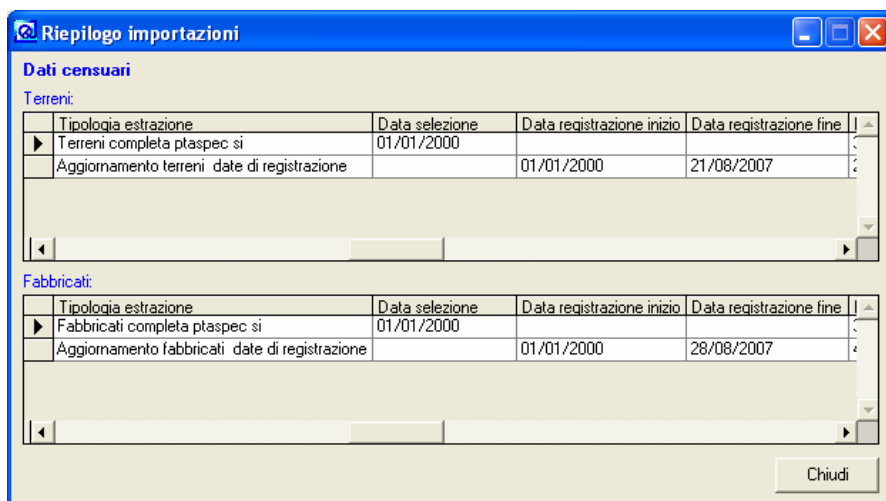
Riepilogo importazioni

Dati censuari

Terreni:

| Tipologia estrazione | Data selezione | Data registrazione inizio | Data registrazione fine |
|---|---|---|---|
| Terreni completa ptaspec si | 01/01/2000 | | |
| Aggiornamento terreni date di registrazione | | 01/01/2000 | 21/08/2007 |

Fabbricati:

| Tipologia estrazione | Data selezione | Data registrazione inizio | Data registrazione fine |
|---|---|---|---|
| Fabbricati completa ptaspec si | 01/01/2000 | | |
| Aggiornamento fabbricati date di registrazione | | 01/01/2000 | 28/08/2007 |

Chiudi